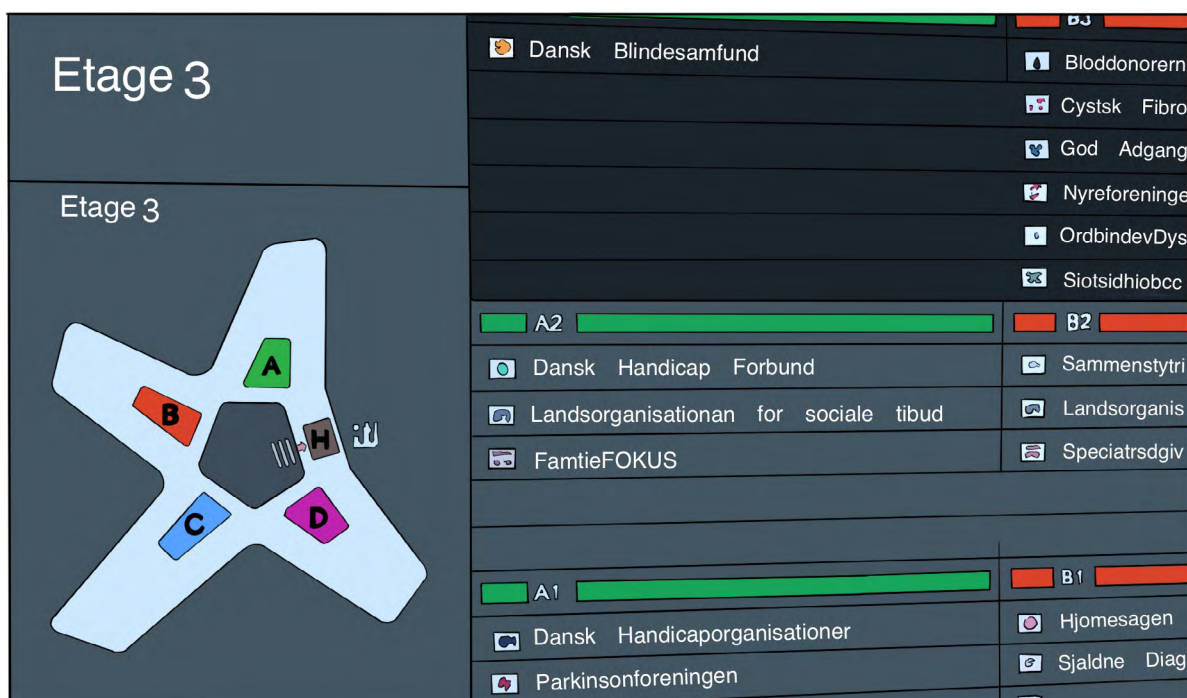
Etage 3

Etage 3

A
B
H
C
D

Dansk Blindesamfund

A2
Dansk Handicap Forbund
Landsorganisationan for sociale tibud
FamtieFOKUS

A1
Dansk Handicaporganisationer
Parkinsonforeningen

B3
Bloddonorern
Cystsk Fibro
God Adgang
Nyreforeninge
OrdbindevDys
Siotsidhiobcc

B2
Sammenstytri
Landsorganis
Speciatrsdgiv

B1
Hjomesagen
Sjaldne Diag